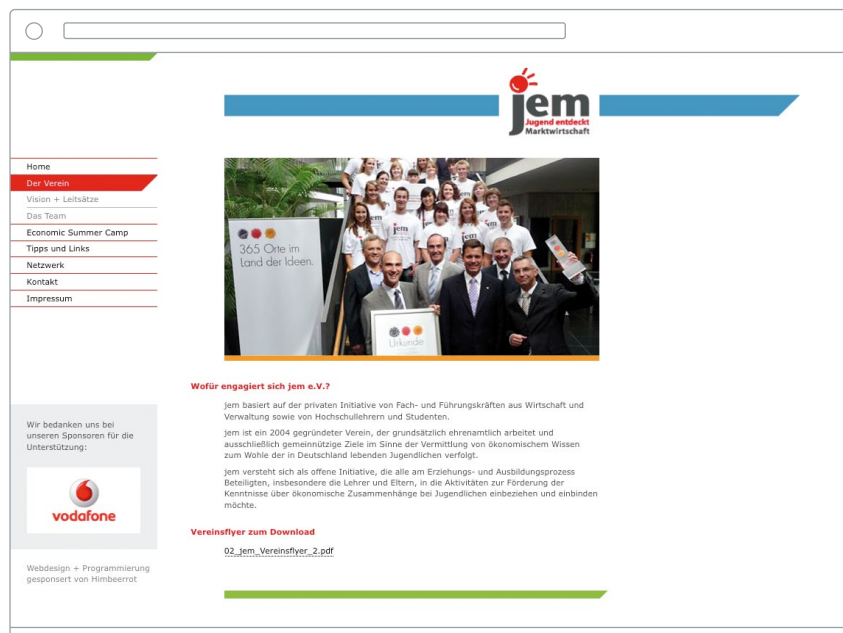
jem
Jugend entdeckt
Marktwirtschaft

Home
Der Verein
Vision + Leitsätze
Das Team
Economic Summer Camp
Tipps und Links
Netzwerk
Kontakt
Impressum

365 Orte im Land der Ideen.

Urkunde

Wofür engagiert sich jem e.V.?

jem basiert auf der privaten Initiative von Fach- und Führungskräften aus Wirtschaft und Verwaltung sowie von Hochschullehrern und Studenten.

jem ist ein 2004 gegründeter Verein, der grundsätzlich ehrenamtlich arbeitet und ausschließlich gemeinnützige Ziele im Sinne der Vermittlung von ökonomischem Wissen zum Wohle der in Deutschland lebenden Jugendlichen verfolgt.

jem versteht sich als offene Initiative, die alle am Erziehungs- und Ausbildungsprozess Beteiligten, insbesondere die Lehrer und Eltern, in die Aktivitäten zur Förderung der Kenntnisse über ökonomische Zusammenhänge bei Jugendlichen einbeziehen und einbinden möchte.

Vereinsflyer zum Download

02_jem_Vereinsflyer_2.pdf

Wir bedanken uns bei unseren Sponsoren für die Unterstützung:

vodafone

Webdesign + Programmierung gesponsert von Himbeerrot